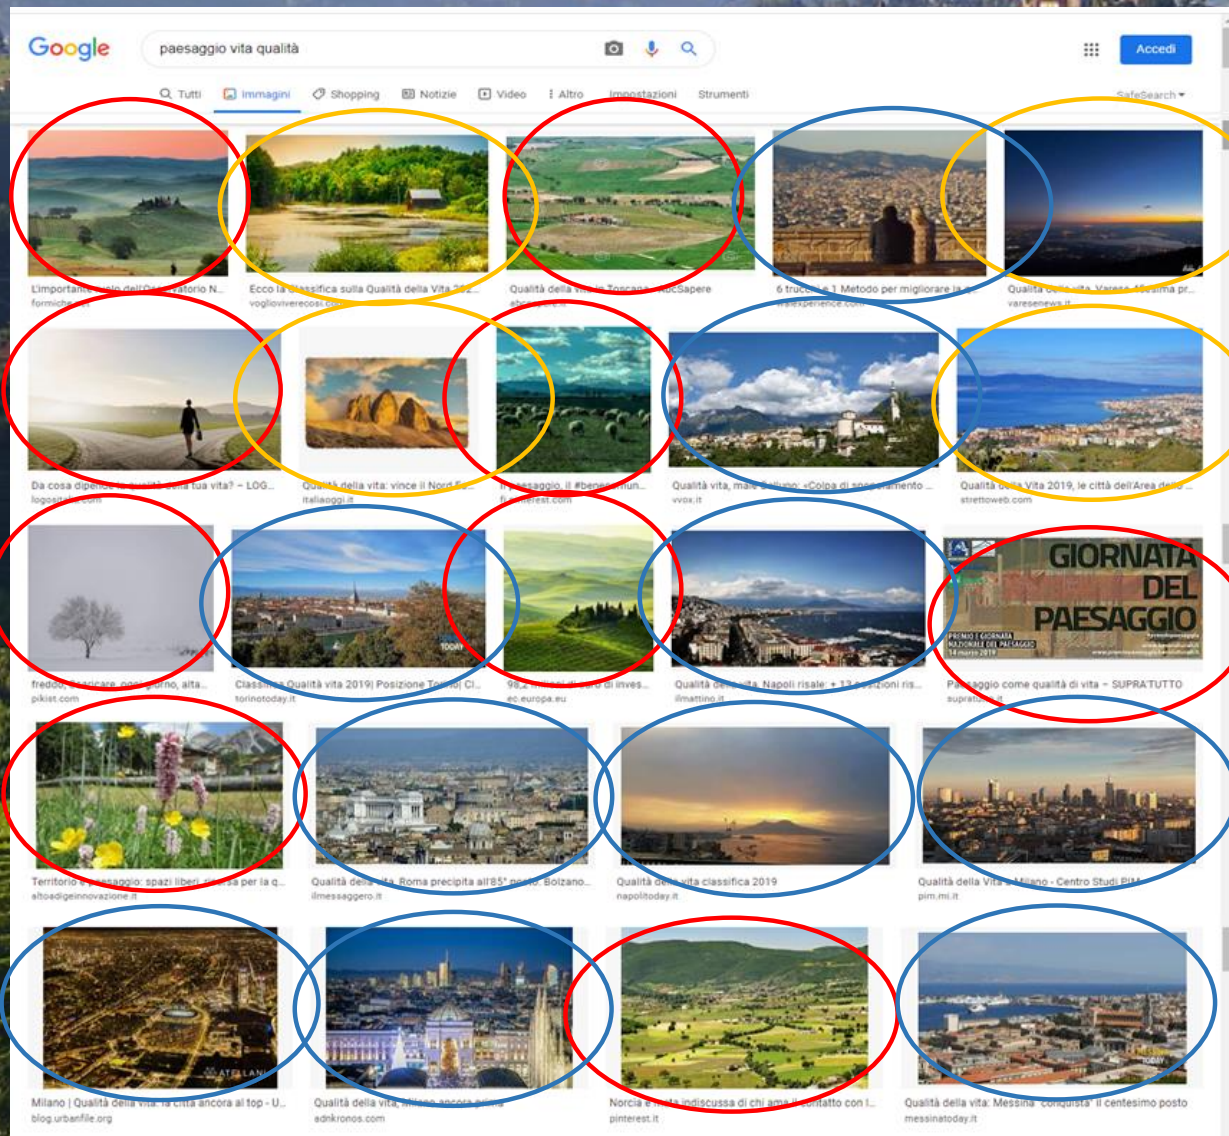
Google

paesaggio vita qualità

Accedi

Tutti  Immagini  Shopping  Notizie  Video  Altro  Impostazioni  Strumenti

SafeSearch

L'importante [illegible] dell'Os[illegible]vatorio N...
formiche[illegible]

Ecco la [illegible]ssifica sulla Qualità della Vita 20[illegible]
vogliovivereco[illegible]

Qualità della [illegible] in Toscana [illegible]tSapere
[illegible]

6 trucc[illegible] 1 Metodo per migliorare la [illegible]
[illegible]experience.com

Qualità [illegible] Varese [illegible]ima pr...
varesenews.it

Da cosa dipende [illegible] tua vita? – LOG...
logos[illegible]com

Qualità della vita: vince il Nord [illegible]
italiaoggi.it

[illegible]aesaggio, il #bene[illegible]mun...
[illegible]terest.com

Qualità vita, ma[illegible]: «Colpa di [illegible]amento ...
vvox.it

Qualità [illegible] Vita 2019, le città dell'Area de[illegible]
strettoweb.com

freddo, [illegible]ricare, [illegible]giorno, alta...
pikist.com

Classifica Qualità vita 2019| Posizione To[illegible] Cl...
torinotoday.it

98,2 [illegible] di inves...
ec.europa.eu

Qualità d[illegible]ta, Napoli risale: + 13 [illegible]sizioni ris...
ilmattino.it

GIORNATA DEL PAESAGGIO
PREMIO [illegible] GIORNATA NAZIONALE DEL PAESAGGIO 14 marzo 2019

Pa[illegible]saggio come qualità di vita – SUPRATUTTO
suprat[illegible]

Territorio e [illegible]aggio: spazi liberi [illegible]sa per la q...
altoadigeinnovazione.it

Qualità della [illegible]a, Roma precipita all'85° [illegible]. Bolzano...
ilmessaggero.it

Qualità d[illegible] vita classifica 2019
napolitoday.it

Qualità della Vita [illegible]Milano - Centro Studi PIM
pim.mi.it

Milano | Qualità della vita: la città ancora al top - U...
blog.urbanfile.org

Qualità della vita, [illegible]
adnkronos.com

Norcia e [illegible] indiscussa di chi ama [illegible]ntatto con l...
pinterest.it

Qualità della vita: Messina "conquista" il centesimo posto
messinatoday.it